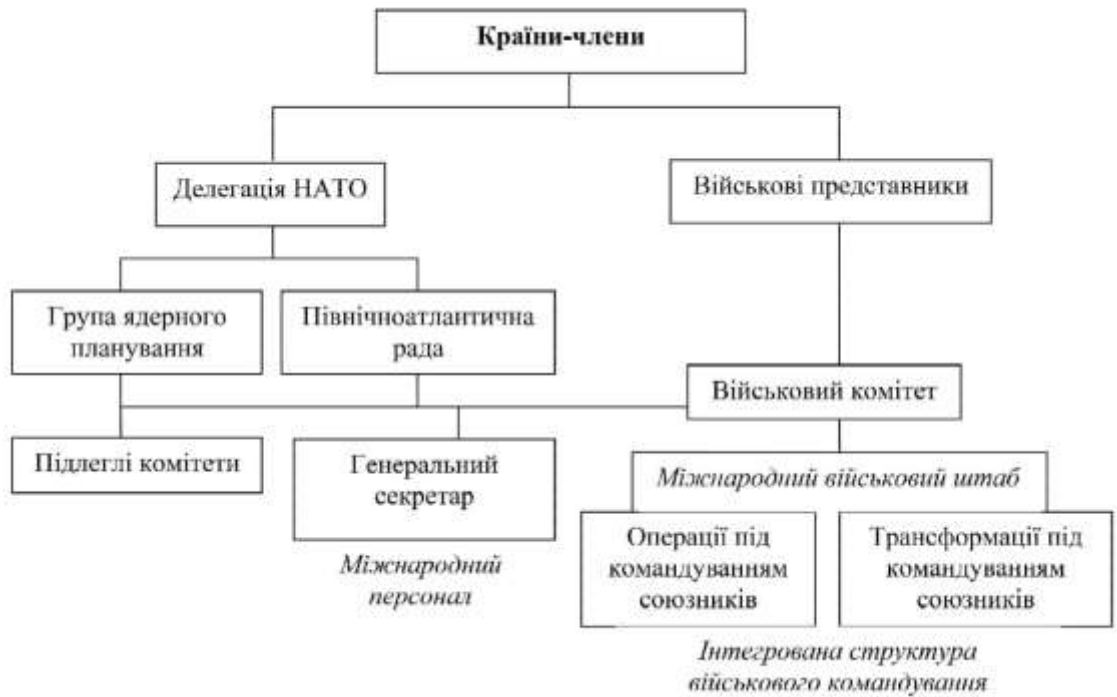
Країни-члени

Делегація НАТО

Військові представники

Група ядерного планування

Північноатлантична рада

Військовий комітет

Підлеглі комітети

Генеральний секретар

Міжнародний військовий штаб

Операції під командуванням союзників

Трансформації під командуванням союзників

Міжнародний персонал

Інтегрована структура військового командування